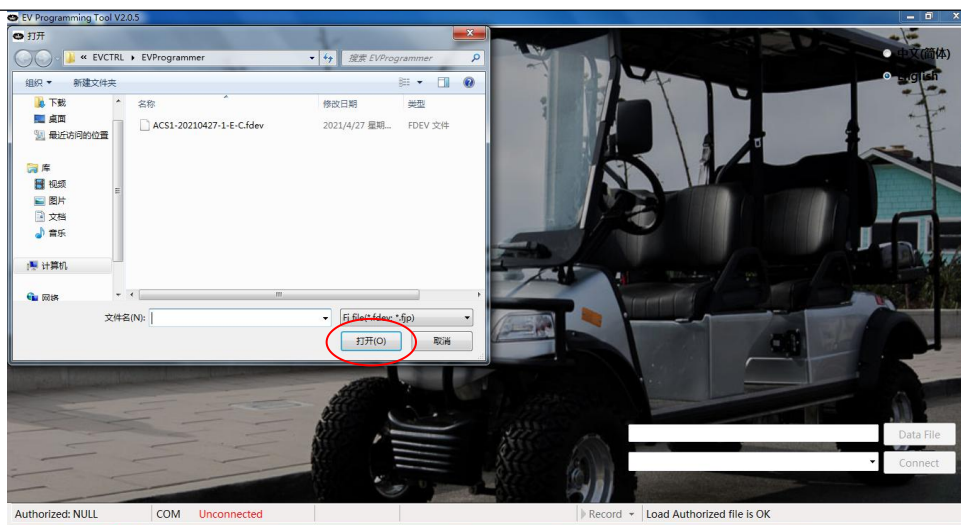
EV Programming Tool V2.0.5

打开

« EVCTRL ▸ EVProgrammer

搜索 EVProgrammer

组织 ▾ 新建文件夹

下载
桌面
最近访问的位置

库
视频
图片
文档
音乐

计算机

网络

| 名称 | 修改日期 | 类型 |
|---|---|---|
| ACS1-20210427-1-E-C.fdev | 2021/4/27 星期... | FDEV 文件 |

文件名(N):

Fi file(*.fdev; *.fip)

打开(O)

取消

中文(简体)

English

Data File

Connect

Authorized: NULL

COM

Unconnected

Record

Load Authorized file is OK